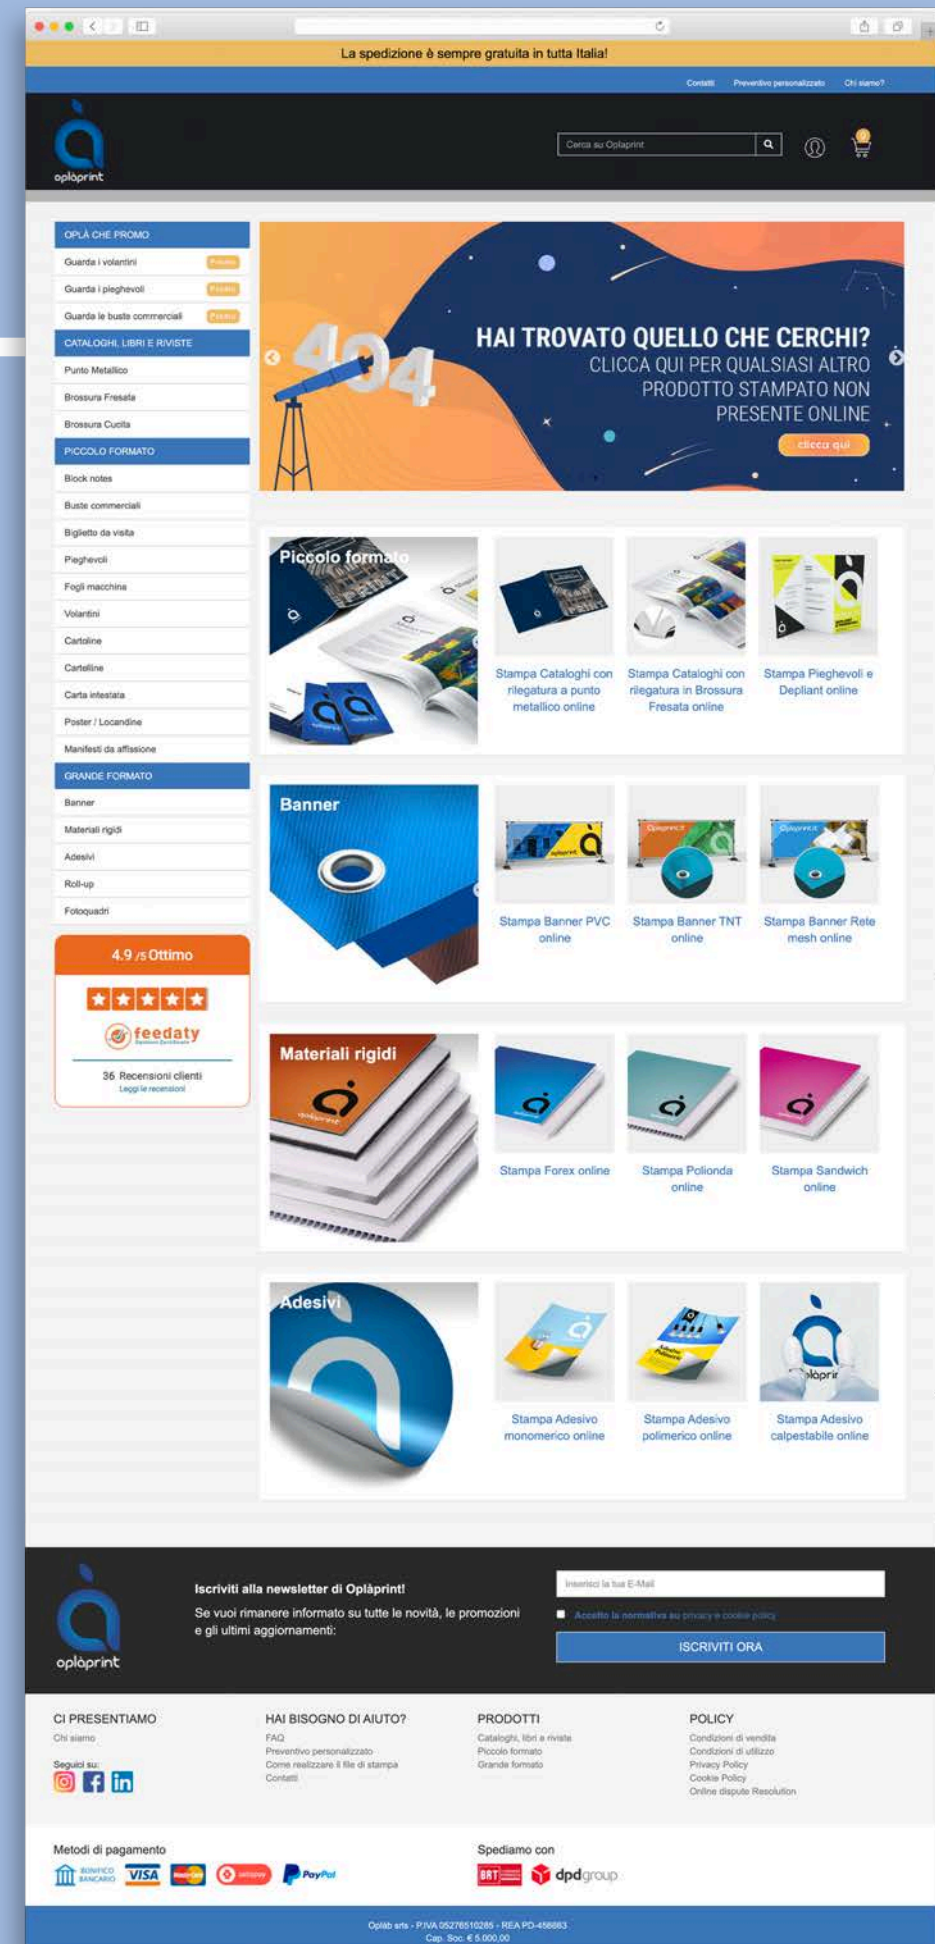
La spedizione è sempre gratuita in tutta Italia!

Contatti Preventivo personalizzato Chi siamo?

oplàprint

Cerca su Oplaprint

OPLÀ CHE PROMO
Guarda i volantini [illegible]
Guarda i pieghevoli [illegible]
Guarda le buste commerciali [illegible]
CATALOGHI, LIBRI E RIVISTE
Punto Metallico
Brossura Fresata
Brossura Cucita
PICCOLO FORMATO
Block notes
Buste commerciali
Biglietto da visita
Pieghevoli
Fogli macchina
Volantini
Cartoline
Cartelline
Carta intestata
Poster / Locandine
Manifesti da affissione
GRANDE FORMATO
Banner
Materiali rigidi
Adesivi
Roll-up
Fotoquadri

4.9 /5 Ottimo
feedaty
36 Recensioni clienti
Leggi le recensioni

404
HAI TROVATO QUELLO CHE CERCHI?
CLICCA QUI PER QUALSIASI ALTRO PRODOTTO STAMPATO NON PRESENTE ONLINE
clicca qui

Piccolo formato
Stampa Cataloghi con rilegatura a punto metallico online
Stampa Cataloghi con rilegatura in Brossura Fresata online
Stampa Pieghevoli e Depliant online

Banner
Stampa Banner PVC online
Stampa Banner TNT online
Stampa Banner Rete mesh online

Materiali rigidi
Stampa Forex online
Stampa Polionda online
Stampa Sandwich online

Adesivi
Stampa Adesivo monomerico online
Stampa Adesivo polimerico online
Stampa Adesivo calpestabile online

oplàprint
Iscriviti alla newsletter di Oplàprint!
Se vuoi rimanere informato su tutte le novità, le promozioni e gli ultimi aggiornamenti:
Inserisci la tua E-Mail
Accetto la normativa su privacy e cookie policy
ISCRIVITI ORA

CI PRESENTIAMO
Chi siamo
Seguici su:

HAI BISOGNO DI AIUTO?
FAQ
Preventivo personalizzato
Come realizzare il file di stampa
Contatti

PRODOTTI
Cataloghi, libri e riviste
Piccolo formato
Grande formato

POLICY
Condizioni di vendita
Condizioni di utilizzo
Privacy Policy
Cookie Policy
Online dispute Resolution

Metodi di pagamento
BONIFICO BANCARIO VISA PayPal

Spediamo con
BRT dpdgroup

Oplab srls - P.IVA 05276510285 - REA PD-456663
Cap. Soc. € 5.000,00